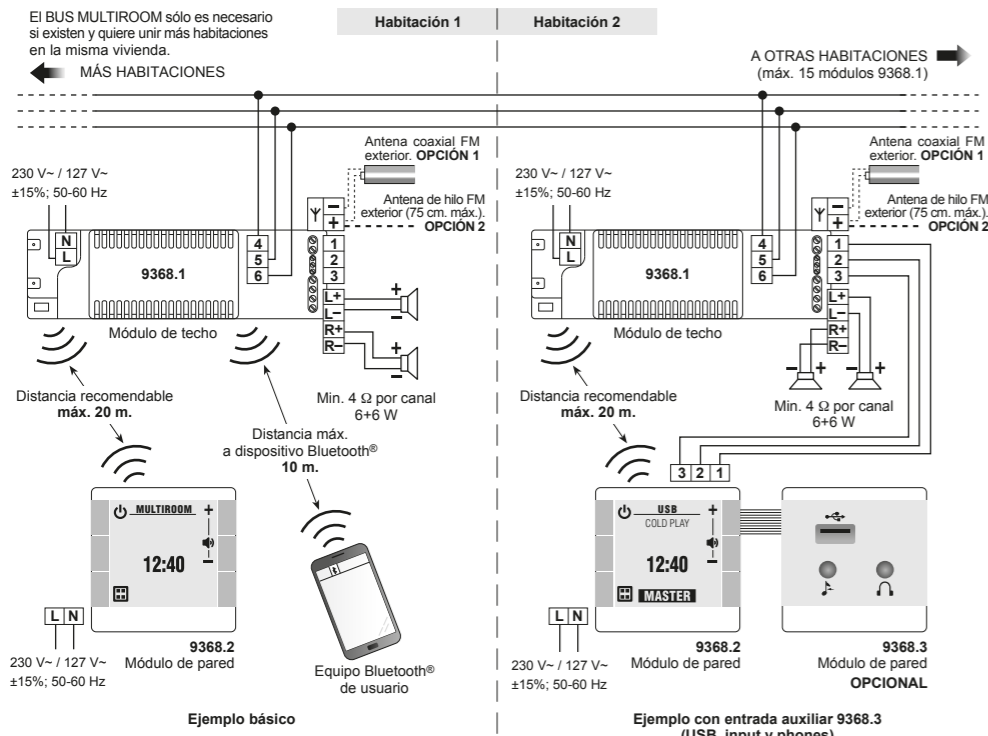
El BUS MULTIROOM sólo es necesario si existen y quiere unir más habitaciones en la misma vivienda.

MÁS HABITACIONES

Habitación 1

Habitación 2

A OTRAS HABITACIONES
(máx. 15 módulos 9368.1)

Antena coaxial FM exterior. OPCIÓN 1

Antena de hilo FM exterior (75 cm. máx.). OPCIÓN 2

230 V~ / 127 V~
±15%; 50-60 Hz

N
L

9368.1

4
5
6

–
+

1
2
3
L+
L–
R+
R–

Módulo de techo

Distancia recomendable máx. 20 m.

Min. 4 Ω por canal 6+6 W

Distancia máx. a dispositivo Bluetooth® 10 m.

MULTIROOM
12:40
+
–

L N

230 V~ / 127 V~
±15%; 50-60 Hz

9368.2
Módulo de pared

Equipo Bluetooth® de usuario

Ejemplo básico

Antena coaxial FM exterior. OPCIÓN 1

Antena de hilo FM exterior (75 cm. máx.). OPCIÓN 2

230 V~ / 127 V~
±15%; 50-60 Hz

N
L

9368.1

4
5
6

–
+

1
2
3
L+
L–
R+
R–

Módulo de techo

Distancia recomendable máx. 20 m.

Min. 4 Ω por canal 6+6 W

3 2 1

USB
COLD PLAY
12:40
MASTER
+
–

L N

230 V~ / 127 V~
±15%; 50-60 Hz

9368.2
Módulo de pared

9368.3
Módulo de pared
OPCIONAL

Ejemplo con entrada auxiliar 9368.3
(USB, input y phones)